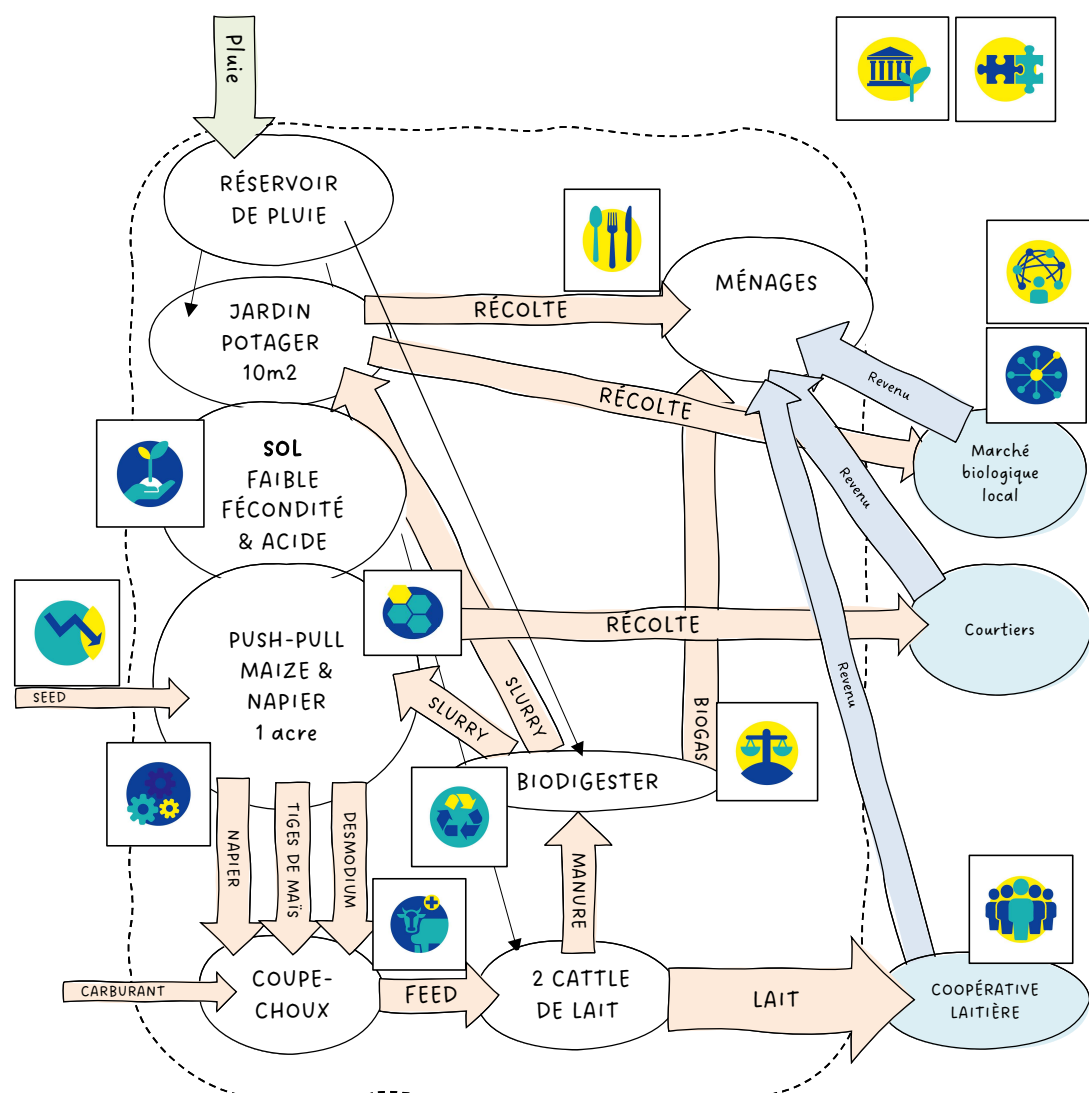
Pluie

RÉSERVOIR DE PLUIE

JARDIN POTAGER 10m2

RÉCOLTE

MÉNAGES

RÉCOLTE

Revenu

Marché biologique local

SOL FAIBLE FÉCONDITÉ & ACIDE

Revenu

Courtiers

RÉCOLTE

SEED

PUSH-PULL MAIZE & NAPIER 1 acre

SLURRY

SLURRY

BIOGAS

Revenu

BIODIGESTER

NAPIER

TIGES DE MAÏS

DESMODIUM

MANURE

CARBURANT

COUPE-CHOUX

FEED

2 CATTLE DE LAIT

LAIT

COOPÉRATIVE LAITIÈRE